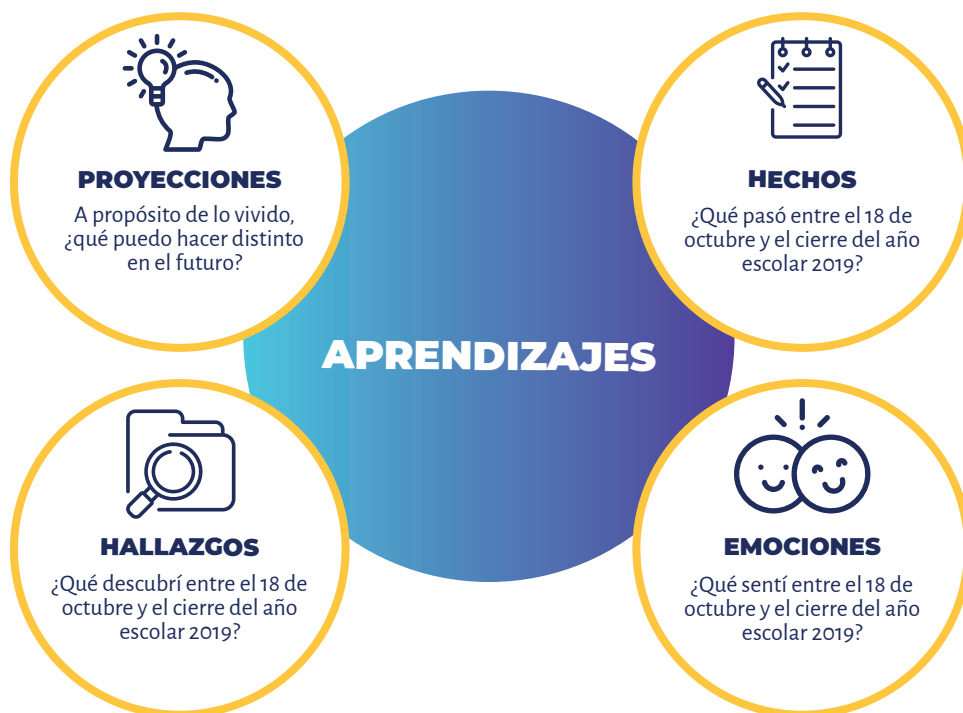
PROYECCIONES
A propósito de lo vivido, ¿qué puedo hacer distinto en el futuro?

HECHOS
¿Qué pasó entre el 18 de octubre y el cierre del año escolar 2019?

APRENDIZAJES

HALLAZGOS
¿Qué descubrí entre el 18 de octubre y el cierre del año escolar 2019?

EMOCIONES
¿Qué sentí entre el 18 de octubre y el cierre del año escolar 2019?